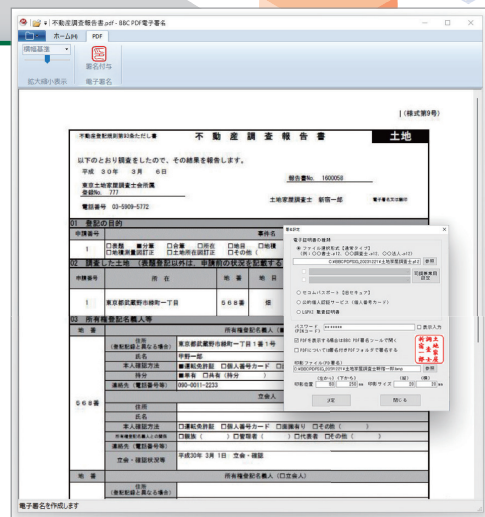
不動産調査報告書.pdf - BBC PDF電子署名

ホーム(H)　PDF

横幅基準

拡大縮小表示

署名付与

電子署名

（様式第9号）

不動産登記規則第93条ただし書

不 動 産 調 査 報 告 書

土地

以下のとおり調査をしたので、その結果を報告します。

平成 30年 3月 6日

報告書No. 1600050

東京土地家屋調査士会所属
登録No. 777

土地家屋調査士 新宿一郎

電話番号 03-5909-5772

01 登記の目的

申請番号

1

□表題 ■分筆 □合筆 □地積 □地積更正 □地目 □地積測量図訂正 □土地所在図訂正 □その他（ ）

02 調査した土地

申請番号

所在

地番

地目

1

東京都武蔵野市緑町一丁目

568番

03 所有権登記名義人等

地番

所有権登記名義人（□立会人）

住所（登記記録と異なる場合）

東京都武蔵野市緑町一丁目1番1号

氏名

甲野一郎

本人確認方法

■運転免許証 □個人番号カード □

持分

■単有 □共有（持分 ）

連絡先（電話番号等）

090-0011-2233

568番

立会人

住所

氏名

本人確認方法

□運転免許証 □個人番号カード □面識有り □その他（ ）

所有権登記名義人との関係

□親族（ ）□管理者（ ）□代表者 □その他（ ）

連絡先（電話番号等）

立会・確認状況

平成30年 3月 1日 立会・確認

地番

所有権登記名義人（□立会人）

住所（登記記録と異なる場合）

電子署名設定

電子証明書の種類

ファイル指定（認定局）

秘密鍵ファイル

C:¥BBC¥PDF¥001_20031201¥土地家屋調査士.p12

カードリーダ

□ セコムパスポート for G-ID

□ 公的個人認証サービス

□ LGPKI

パスワード

□ 表示入力

□ PDF を表示する際は印刷用 PDF 署名パネルを表示する

□ PDFについて署名付きPDFフォルダで保存する

印刷ファイル（PDF 署名）

C:¥BBC¥PDF¥001_20031201¥土地家屋調査士申請

印刷位置

印刷サイズ

参照

閉じる

電子署名を作成します